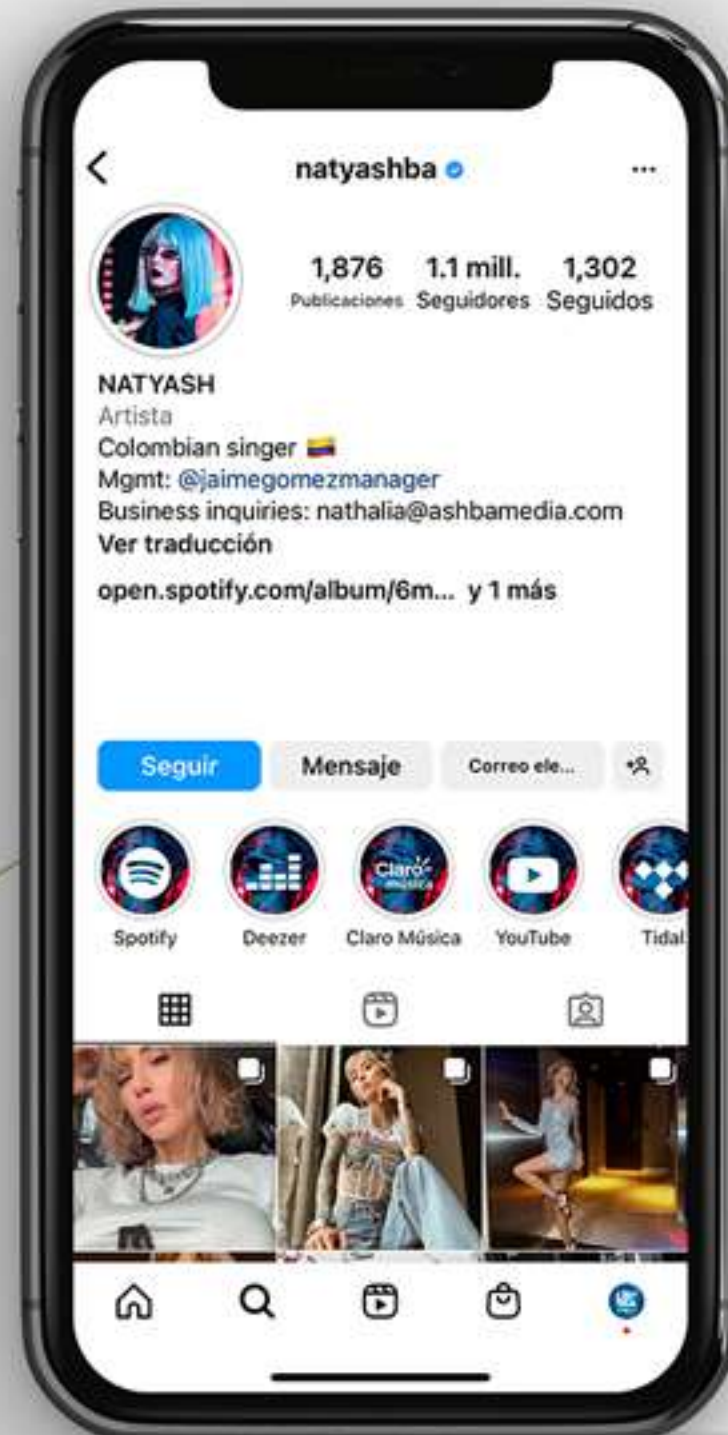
natyashba

1,876 Publicaciones
1.1 mill. Seguidores
1,302 Seguidos

NATYASH
Artista
Colombian singer 🇨🇴
Mgmt: @jaimegomezmanager
Business inquiries: nathalia@ashbamedia.com
Ver traducción

open.spotify.com/album/6m... y 1 más

Seguir
Mensaje
Correo ele...

Spotify
Deezer
Claro música
Claro Música
YouTube
Tidal